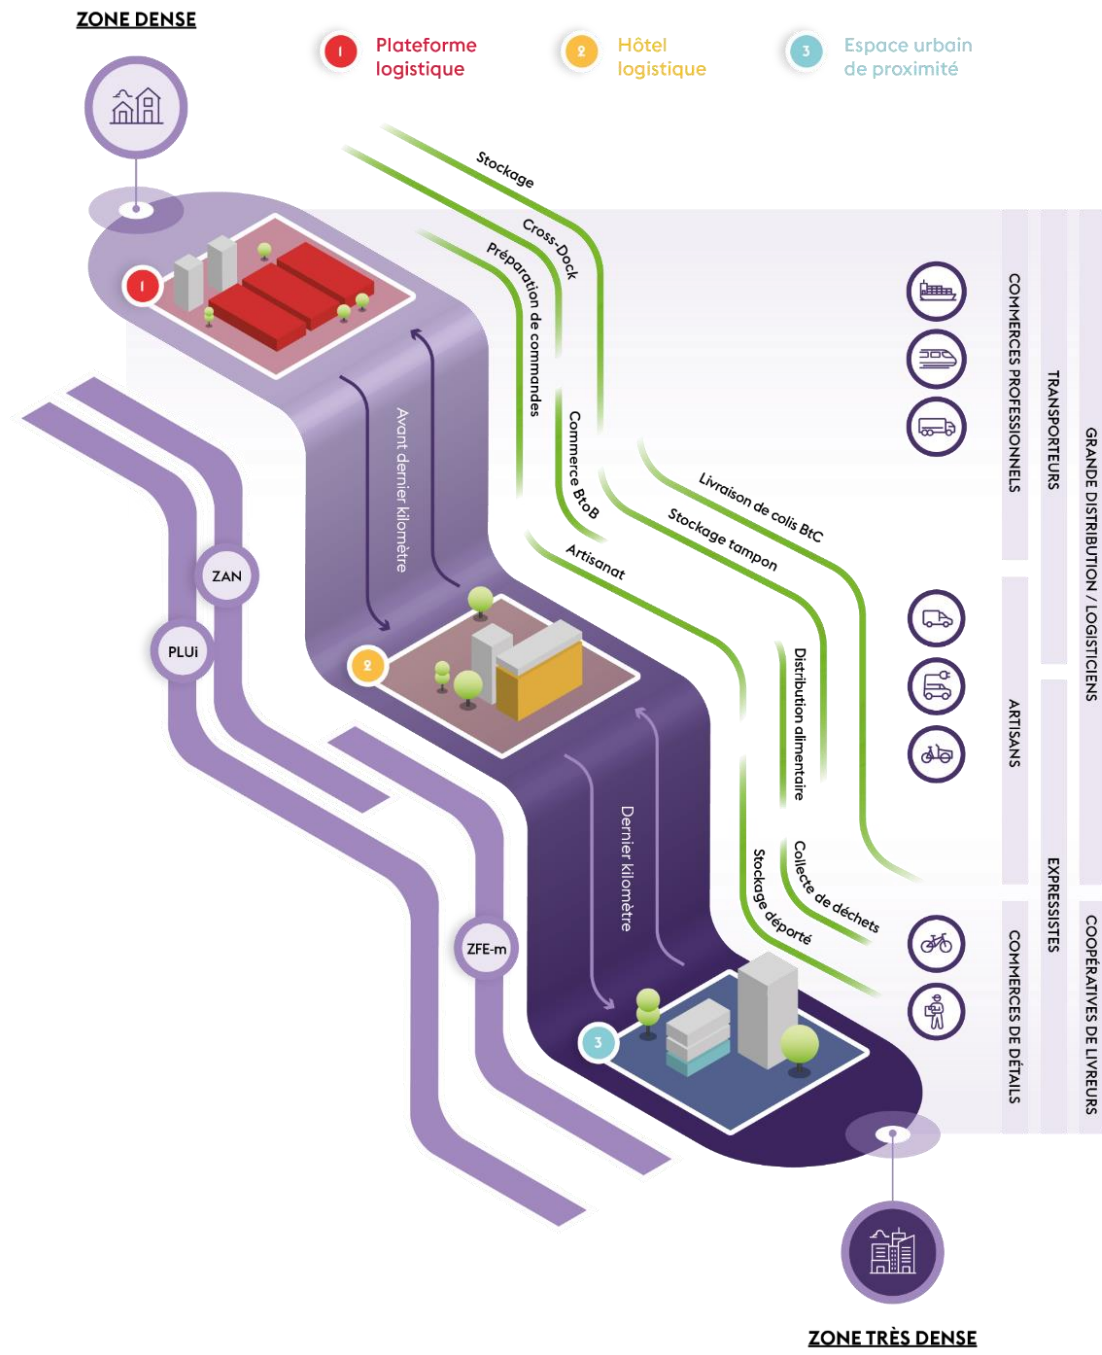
ZONE DENSE

1 Plateforme logistique

2 Hôtel logistique

3 Espace urbain de proximité

Stockage

Cross-Dock

Préparation de commandes

Commerce BtoB

Livraison de colis BtC

Stockage tampon

Artisanat

Distribution alimentaire

Collecte de déchets

Stockage déporté

Avant dernier kilomètre

Dernier kilomètre

ZAN

PLUi

ZFE-m

1

2

3

COMMERCES PROFESSIONNELS

TRANSPORTEURS

GRANDE DISTRIBUTION / LOGISTICIENS

ARTISANS

EXPRESSISTES

COMMERCES DE DÉTAILS

COOPÉRATIVES DE LIVREURS

ZONE TRÈS DENSE